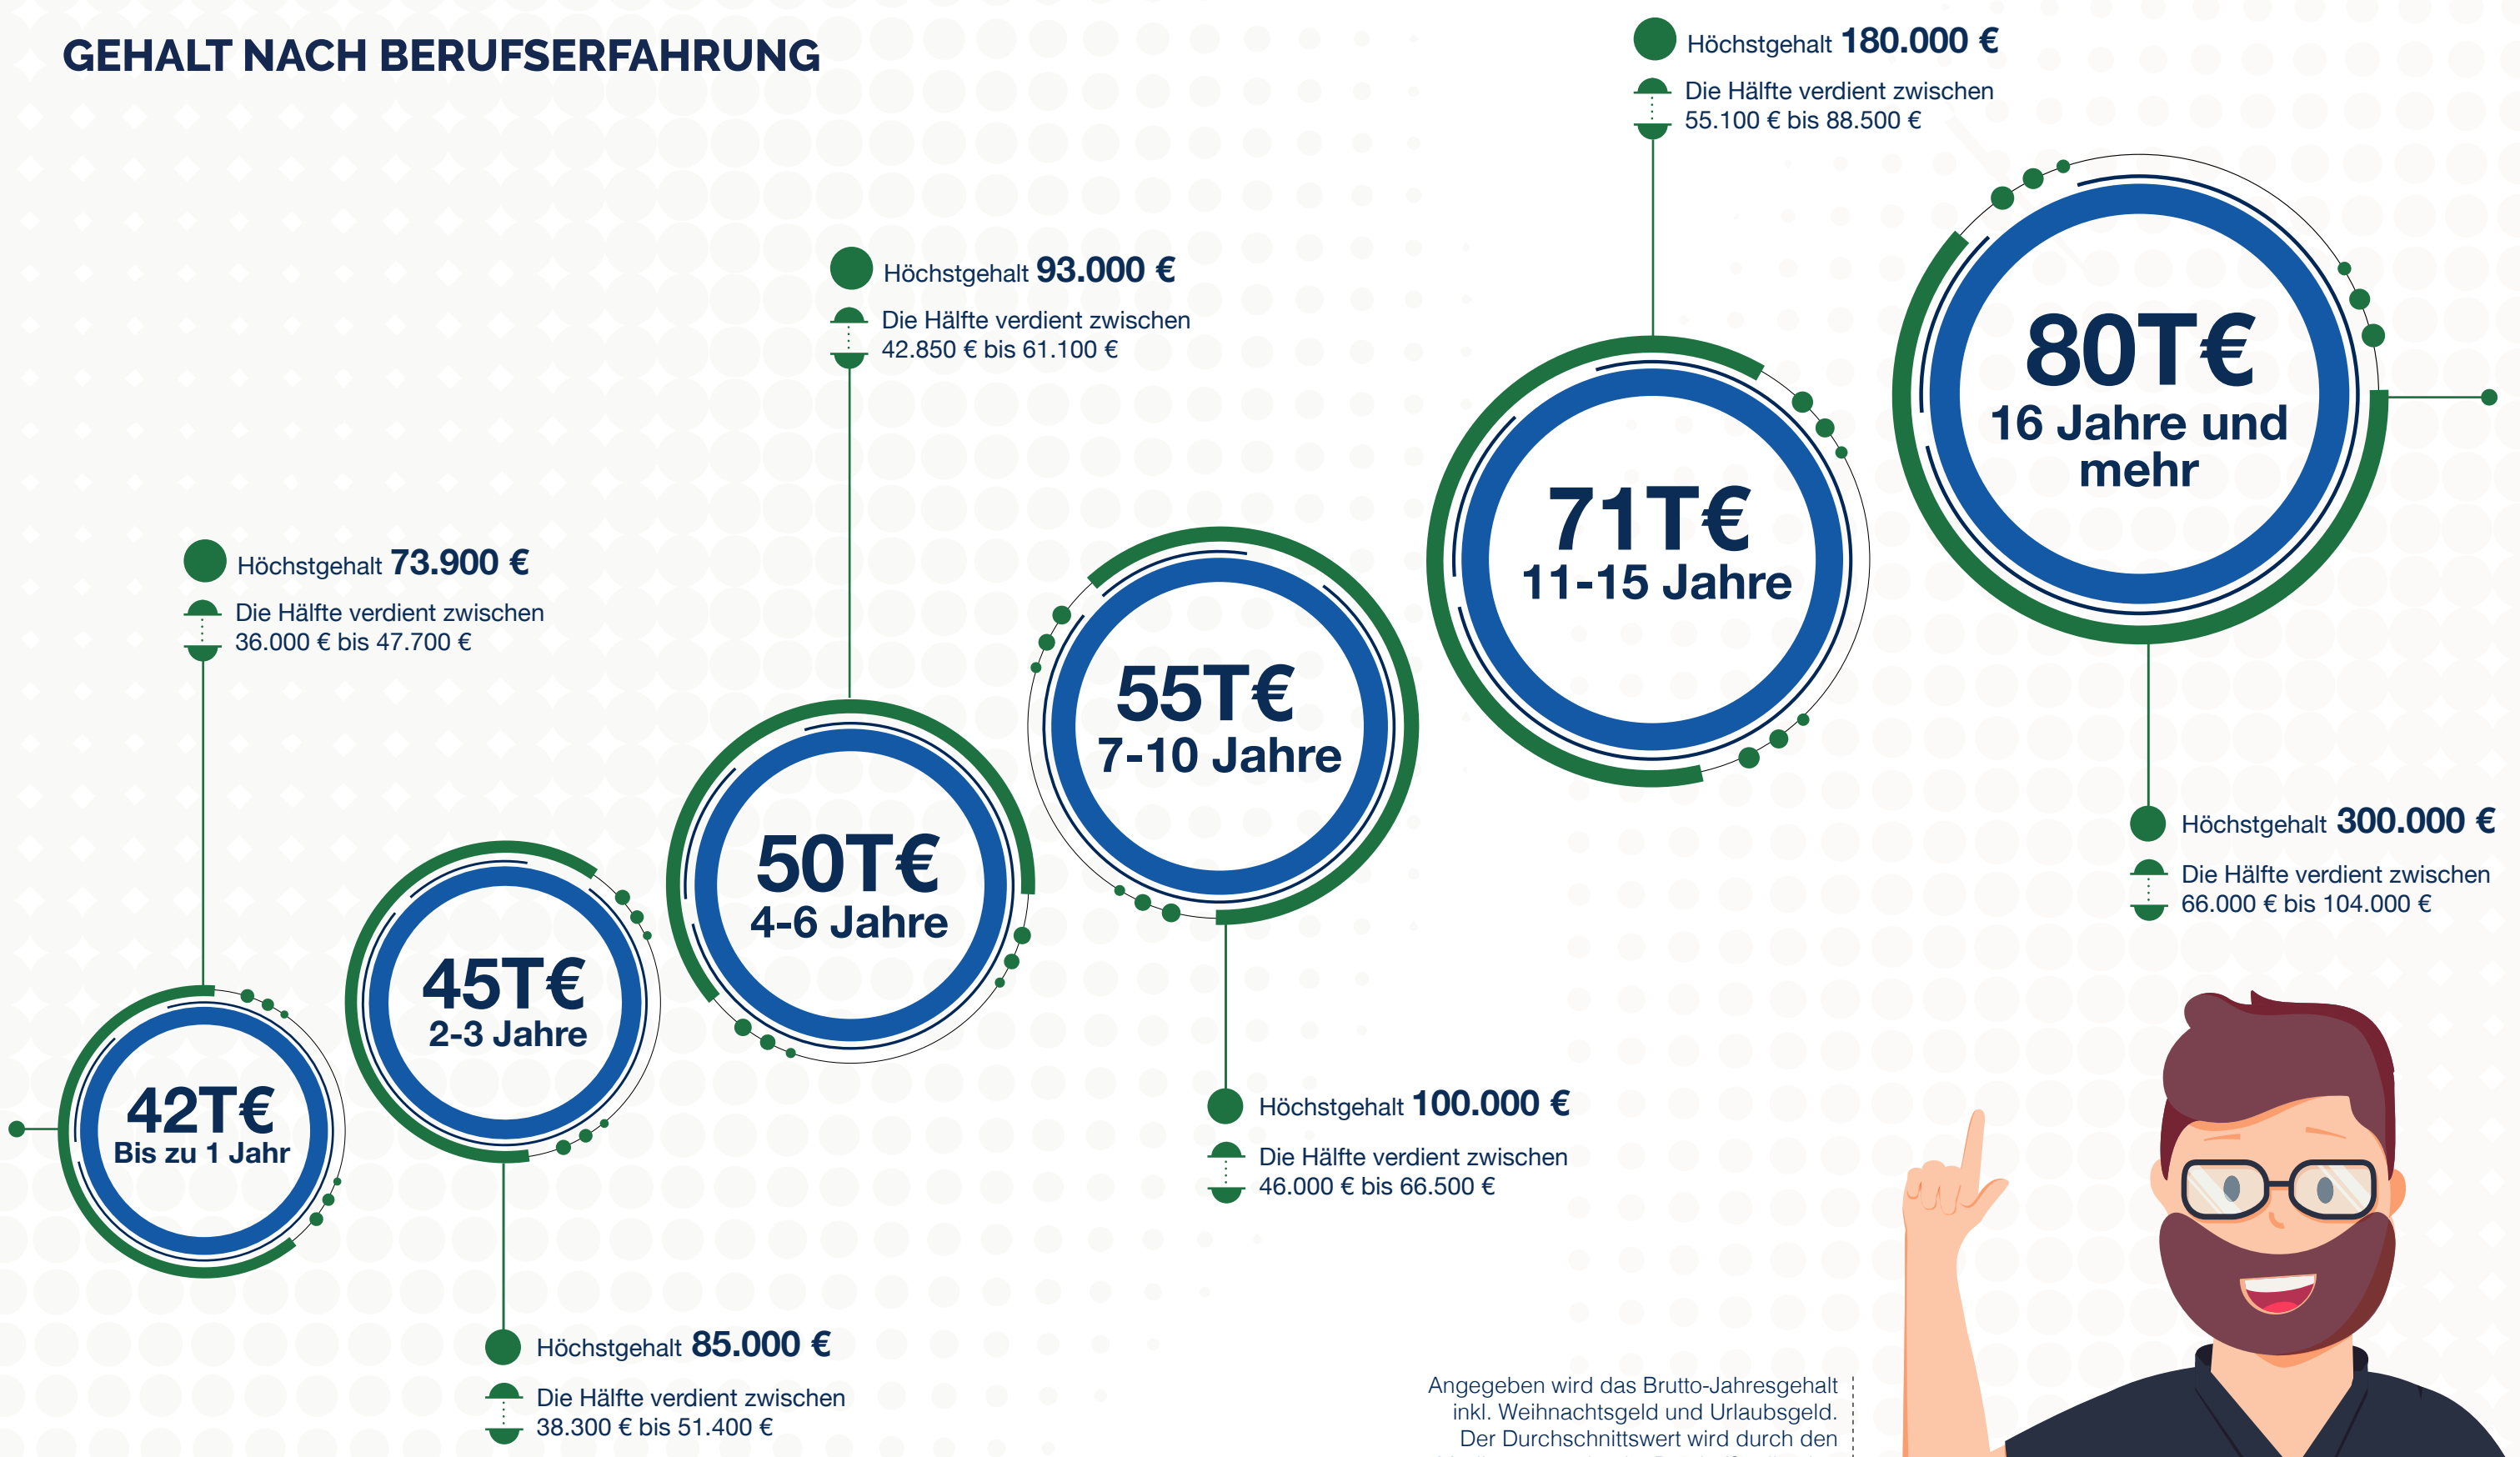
GEHALT NACH BERUFSERFAHRUNG

42T€
Bis zu 1 Jahr

Höchstgehalt 73.900 €
Die Hälfte verdient zwischen 36.000 € bis 47.700 €

45T€
2-3 Jahre

Höchstgehalt 85.000 €
Die Hälfte verdient zwischen 38.300 € bis 51.400 €

50T€
4-6 Jahre

Höchstgehalt 93.000 €
Die Hälfte verdient zwischen 42.850 € bis 61.100 €

55T€
7-10 Jahre

Höchstgehalt 100.000 €
Die Hälfte verdient zwischen 46.000 € bis 66.500 €

71T€
11-15 Jahre

Höchstgehalt 180.000 €
Die Hälfte verdient zwischen 55.100 € bis 88.500 €

80T€
16 Jahre und mehr

Höchstgehalt 300.000 €
Die Hälfte verdient zwischen 66.000 € bis 104.000 €

Angegeben wird das Brutto-Jahresgehalt inkl. Weihnachtsgeld und Urlaubsgeld. Der Durchschnittswert wird durch den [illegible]